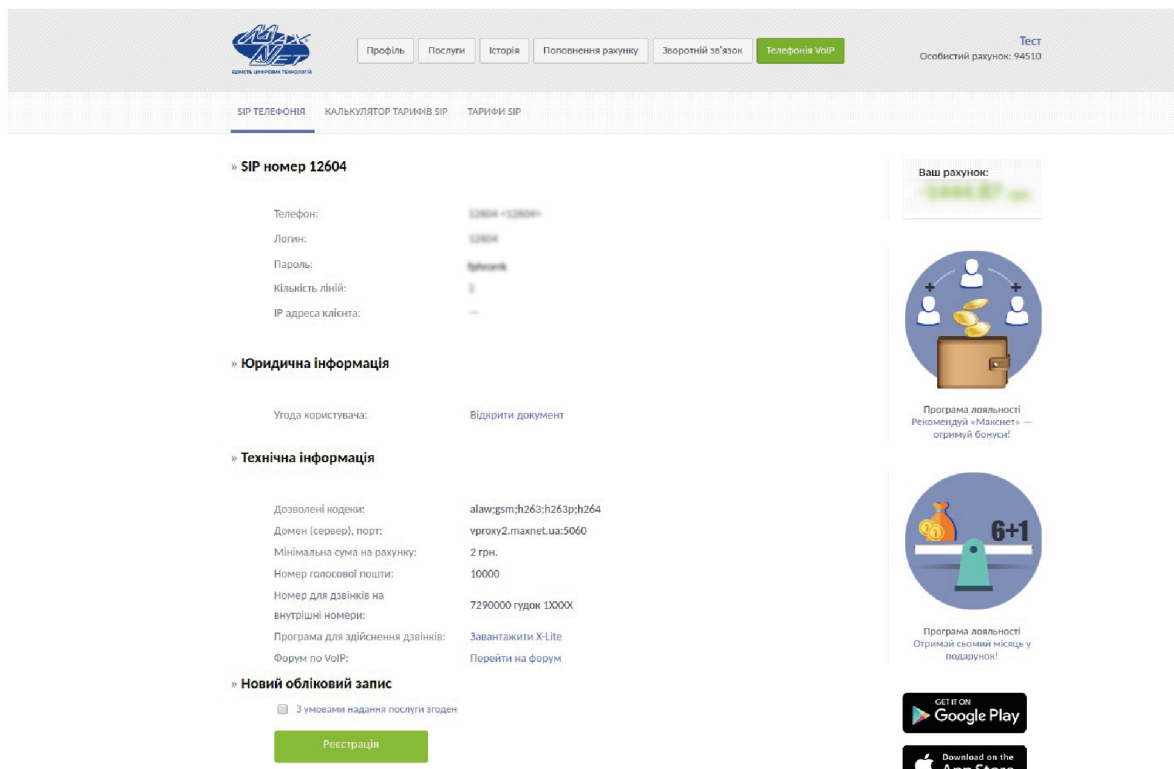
Єдність цифрових технологій

Профіль | Послуги | Історія | Поповнення рахунку | Зворотній зв'язок | Телефонія VoIP

Тест
Особистий рахунок: 94510

SIP ТЕЛЕФОНІЯ | КАЛЬКУЛЯТОР ТАРИФІВ SIP | ТАРИФИ SIP

» SIP номер 12604

Телефон: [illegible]
Логин: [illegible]
Пароль: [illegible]
Кількість ліній: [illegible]
IP адреса клієнта: —

» Юридична інформація

Угода користувача: Відкрити документ

» Технічна інформація

Дозволені кодеки: alaw;gsm;h263;h263p;h264
Домен (сервер), порт: vproxy2.maxnet.ua:5060
Мінімальна сума на рахунку: 2 грн.
Номер голосової пошти: 10000
Номер для дзвінків на внутрішні номери: 7290000 гудок 1XXXX
Програма для здійснення дзвінків: Завантажити X-Lite
Форум по VoIP: Перейти на форум

» Новий обліковий запис

З умовами надання послуги згоден

Реєстрація

Ваш рахунок:
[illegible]

Програма лояльності
Рекомендуй «Макснет» — отримуй бонуси!

6+1

Програма лояльності
Отримай сьомий місяць у подарунок!

GET IT ON
Google Play

Download on the
App Store